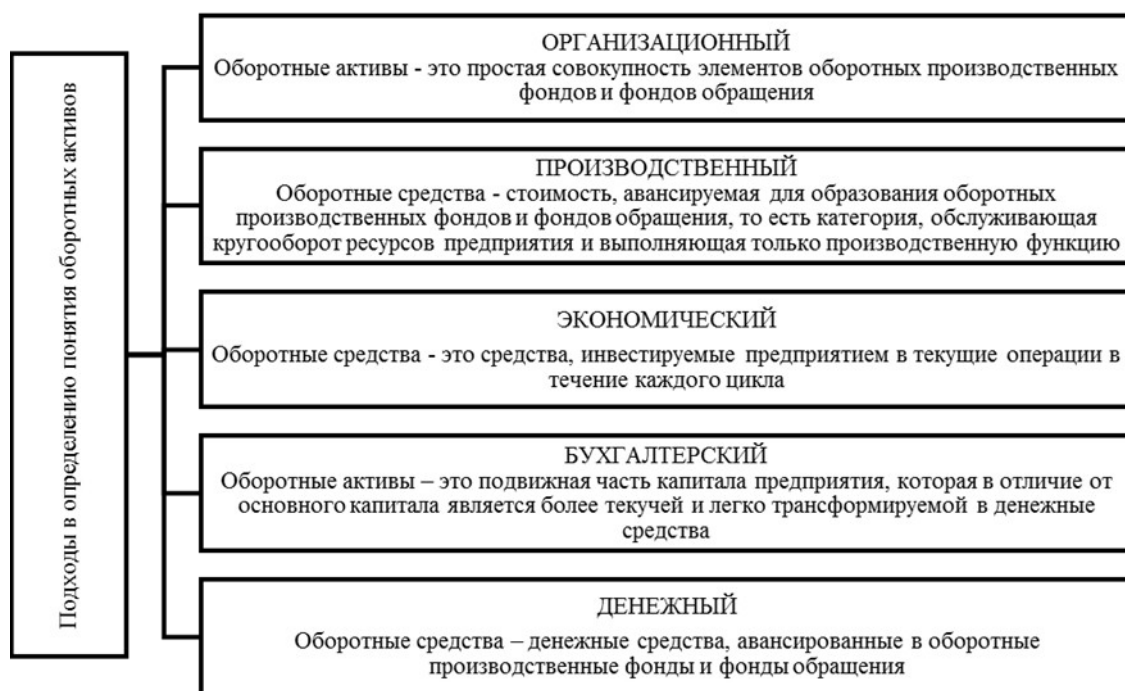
Подходы в определению понятия оборотных активов

ОРГАНИЗАЦИОННЫЙ
Оборотные активы - это простая совокупность элементов оборотных производственных фондов и фондов обращения

ПРОИЗВОДСТВЕННЫЙ
Оборотные средства - стоимость, авансируемая для образования оборотных производственных фондов и фондов обращения, то есть категория, обслуживающая кругооборот ресурсов предприятия и выполняющая только производственную функцию

ЭКОНОМИЧЕСКИЙ
Оборотные средства - это средства, инвестируемые предприятием в текущие операции в течение каждого цикла

БУХГАЛТЕРСКИЙ
Оборотные активы – это подвижная часть капитала предприятия, которая в отличие от основного капитала является более текучей и легко трансформируемой в денежные средства

ДЕНЕЖНЫЙ
Оборотные средства – денежные средства, авансированные в оборотные производственные фонды и фонды обращения